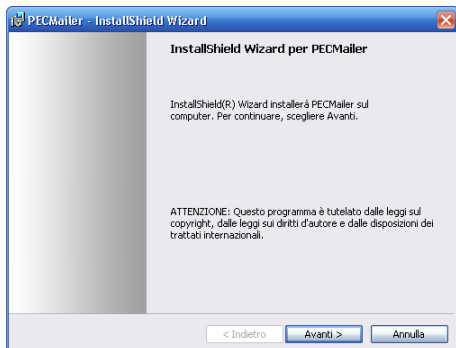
PECMailer - InstallShield Wizard

InstallShield Wizard per PECMailer

InstallShield(R) Wizard installerà PECMailer sul computer. Per continuare, scegliere Avanti.

ATTENZIONE: Questo programma è tutelato dalle leggi sul copyright, dalle leggi sui diritti d'autore e dalle disposizioni dei trattati internazionali.

< Indietro
Avanti >
Annulla